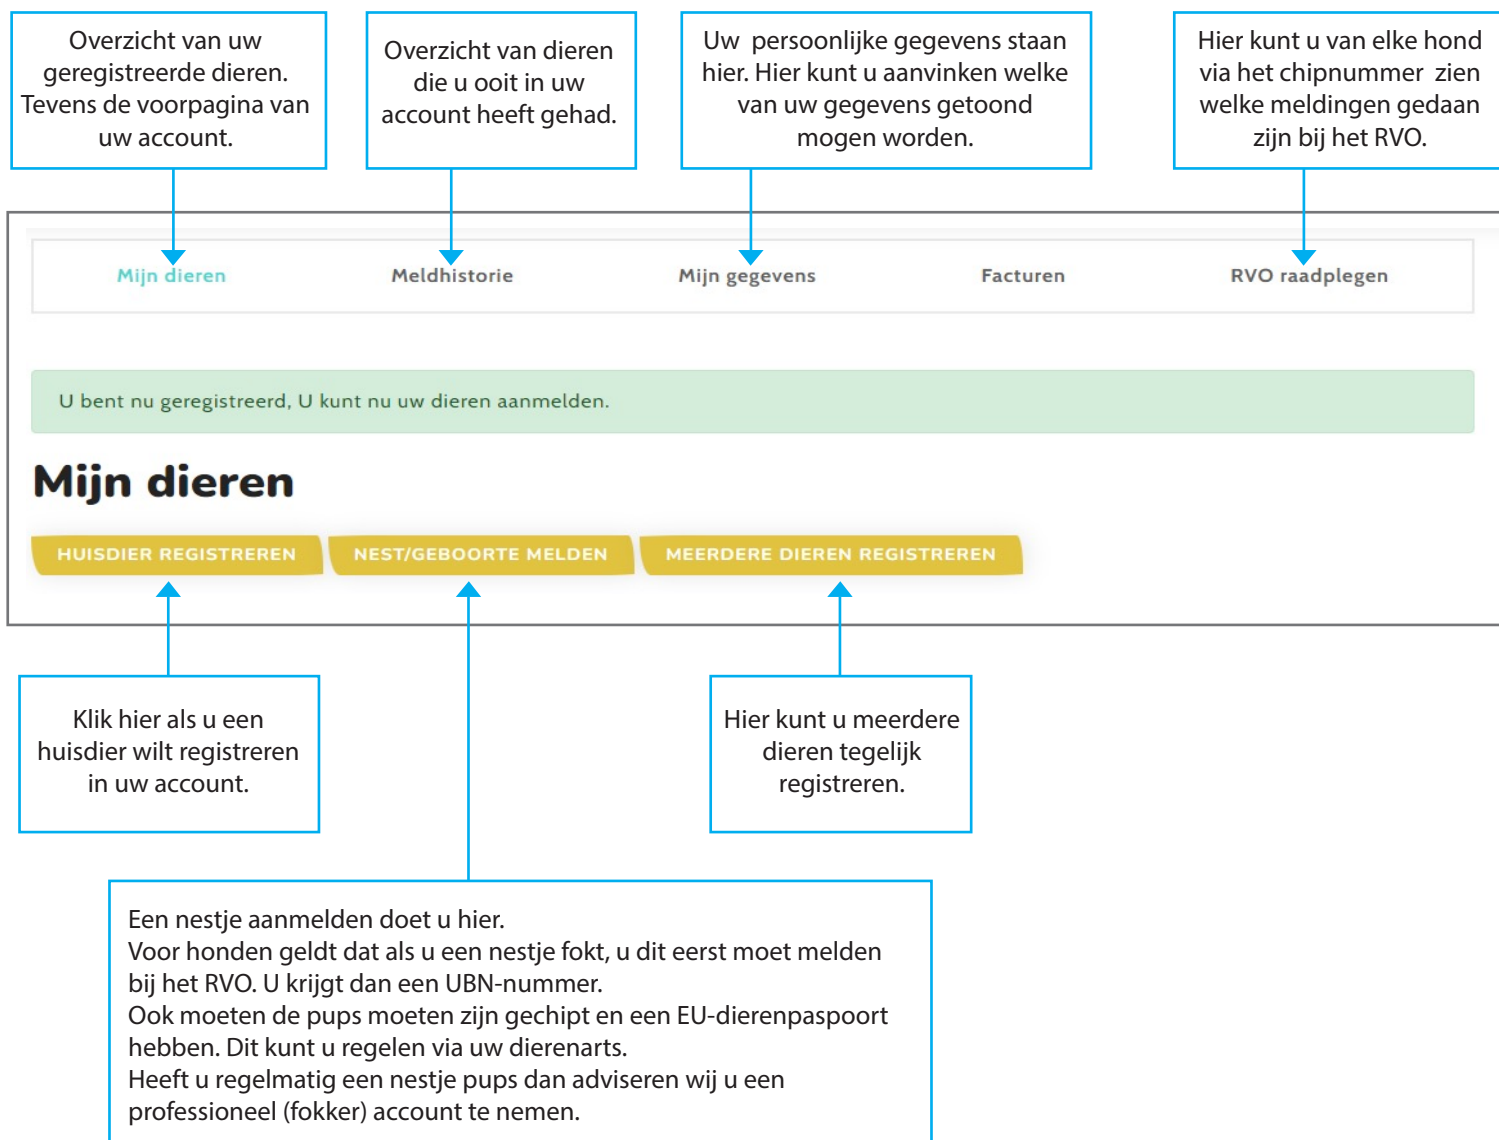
Overzicht van uw geregistreerde dieren. Tevens de voorpagina van uw account.

Overzicht van dieren die u ooit in uw account heeft gehad.

Uw persoonlijke gegevens staan hier. Hier kunt u aanvinken welke van uw gegevens getoond mogen worden.

Hier kunt u van elke hond via het chipnummer zien welke meldingen gedaan zijn bij het RVO.

Mijn dieren

Meldhistorie

Mijn gegevens

Facturen

RVO raadplegen

U bent nu geregistreerd, U kunt nu uw dieren aanmelden.

Mijn dieren

HUISDIER REGISTREREN

NEST/GEBOORTE MELDEN

MEERDERE DIEREN REGISTREREN

Klik hier als u een huisdier wilt registreren in uw account.

Hier kunt u meerdere dieren tegelijk registreren.

Een nestje aanmelden doet u hier.
Voor honden geldt dat als u een nestje fokt, u dit eerst moet melden bij het RVO. U krijgt dan een UBN-nummer.
Ook moeten de pups moeten zijn gechipt en een EU-dierenpaspoort hebben. Dit kunt u regelen via uw dierenarts.
Heeft u regelmatig een nestje pups dan adviseren wij u een professioneel (fokker) account te nemen.